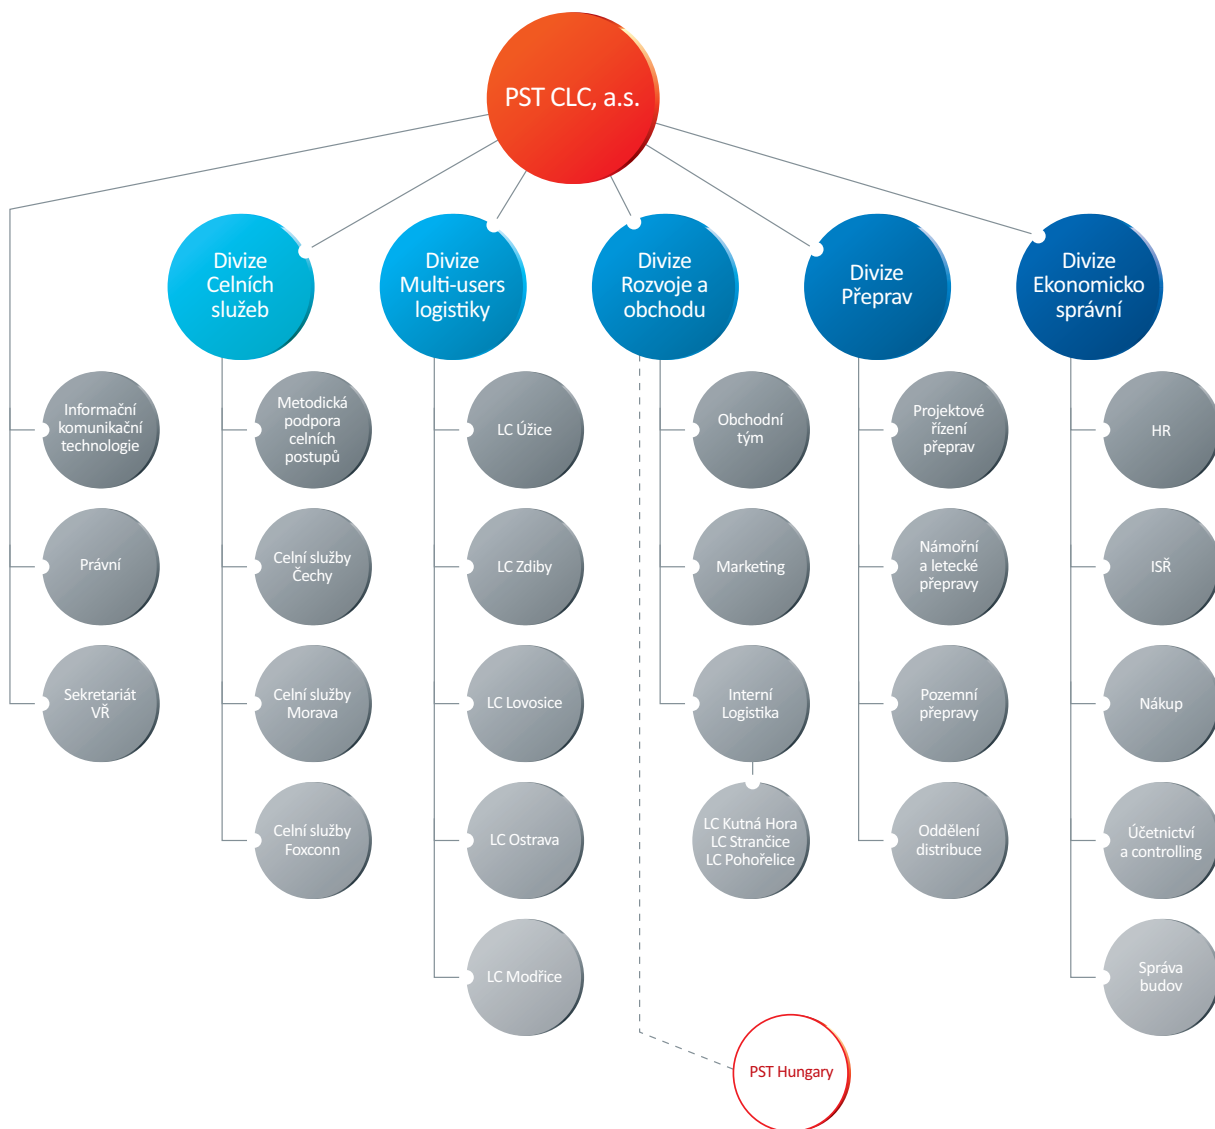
PST CLC, a.s.

Informační komunikační technologie

Právní

Sekretariát VŘ

Divize Celních služeb

Metodická podpora celních postupů

Celní služby Čechy

Celní služby Morava

Celní služby Foxconn

Divize Multi-users logistiky

LC Úžice

LC Zdiby

LC Lovosice

LC Ostrava

LC Modřice

Divize Rozvoje a obchodu

Obchodní tým

Marketing

Interní Logistika

LC Kutná Hora LC Strančice LC Pohořelice

PST Hungary

Divize Přeprav

Projektové řízení přeprav

Námořní a letecké přepravy

Pozemní přepravy

Oddělení distribuce

Divize Ekonomicko správní

HR

ISŘ

Nákup

Účetnictví a controlling

Správa budov